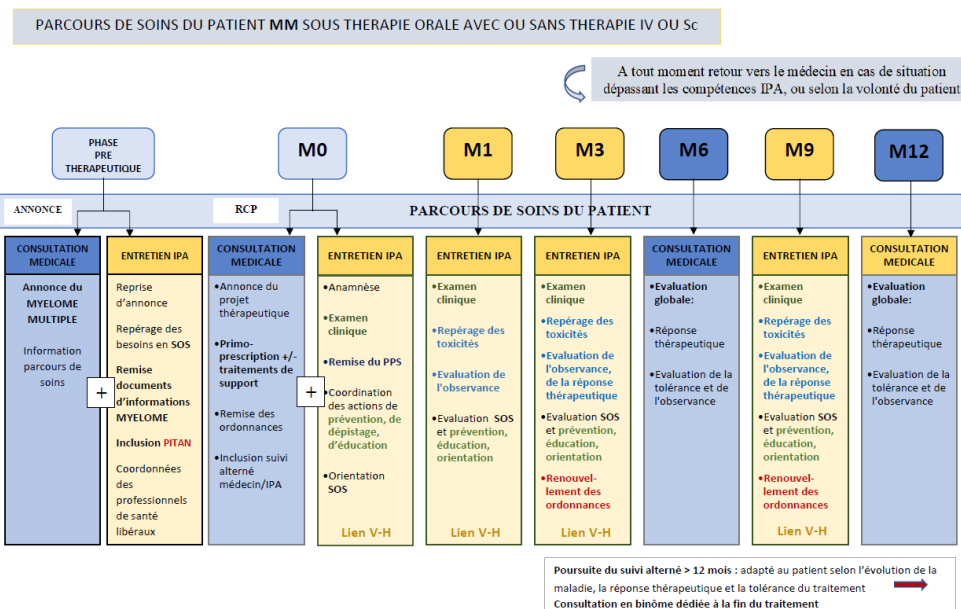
PARCOURS DE SOINS DU PATIENT MM SOUS THERAPIE ORALE AVEC OU SANS THERAPIE IV OU Sc

A tout moment retour vers le médecin en cas de situation dépassant les compétences IPA, ou selon la volonté du patient

PHASE PRE THERAPEUTIQUE

M0

M1

M3

M6

M9

M12

ANNONCE

RCP

PARCOURS DE SOINS DU PATIENT

CONSULTATION MEDICALE

Annonce du MYELOME MULTIPLE

Information parcours de soins

+

ENTRETIEN IPA

Reprise d'annonce

Repérage des besoins en SOS

Remise documents d'informations MYELOME

Inclusion PITAN

Coordonnées des professionnels de santé libéraux

CONSULTATION MEDICALE

•Annonce du projet thérapeutique

•Primo-prescription +/- traitements de support

•Remise des ordonnances

•Inclusion suivi alterné médecin/IPA

+

ENTRETIEN IPA

•Anamnèse

•Examen clinique

•Remise du PPS

•Coordination des actions de prévention, de dépistage, d'éducation

•Orientation SOS

Lien V-H

ENTRETIEN IPA

•Examen clinique

•Repérage des toxicités

•Evaluation de l'observance

•Evaluation SOS et prévention, éducation, orientation

Lien V-H

ENTRETIEN IPA

•Examen clinique

•Repérage des toxicités

•Evaluation de l'observance, de la réponse thérapeutique

•Evaluation SOS et prévention, éducation, orientation

•Renouvellement des ordonnances

Lien V-H

CONSULTATION MEDICALE

•Evaluation globale:

•Réponse thérapeutique

•Evaluation de la tolérance et de l'observance

ENTRETIEN IPA

•Examen clinique

•Repérage des toxicités

•Evaluation de l'observance, de la réponse thérapeutique

•Evaluation SOS et prévention, éducation, orientation

•Renouvellement des ordonnances

Lien V-H

CONSULTATION MEDICALE

•Evaluation globale:

•Réponse thérapeutique

•Evaluation de la tolérance et de l'observance

Poursuite du suivi alterné > 12 mois : adapté au patient selon l'évolution de la maladie, la réponse thérapeutique et la tolérance du traitement
Consultation en binôme dédiée à la fin du traitement